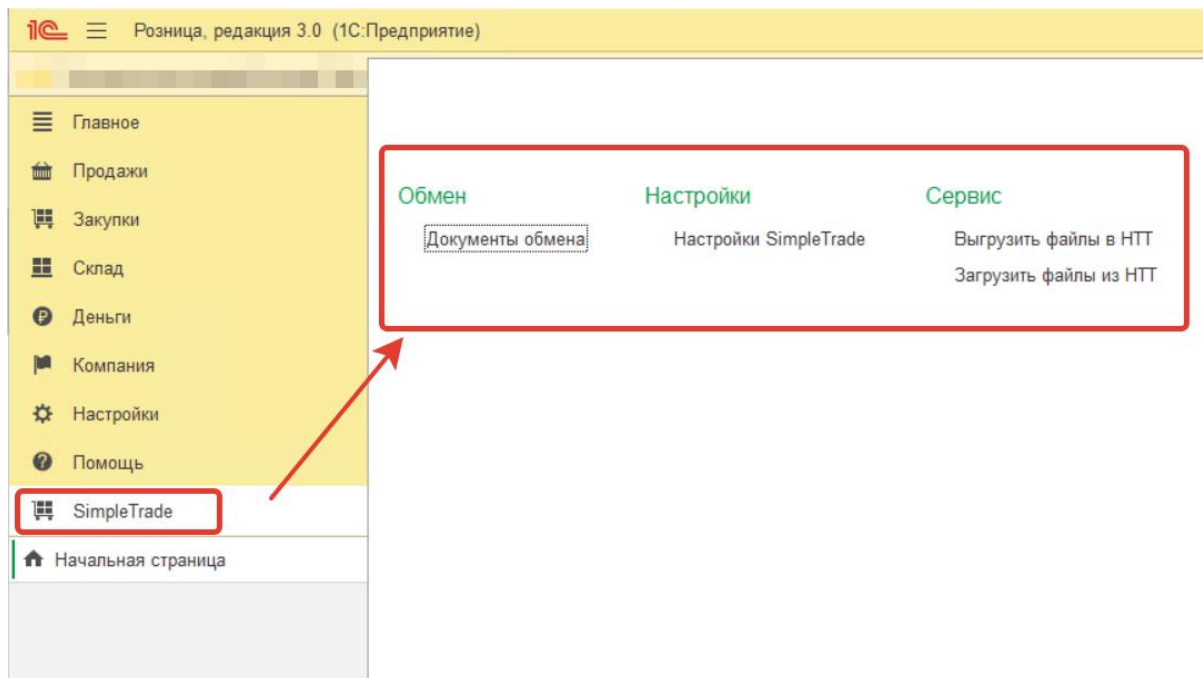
1С Розница, редакция 3.0 (1С:Предприятие)

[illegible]

Главное
Продажи
Закупки
Склад
Деньги
Компания
Настройки
Помощь
SimpleTrade
Начальная страница

Обмен
Документы обмена

Настройки
Настройки SimpleTrade

Сервис
Выгрузить файлы в НТТ
Загрузить файлы из НТТ